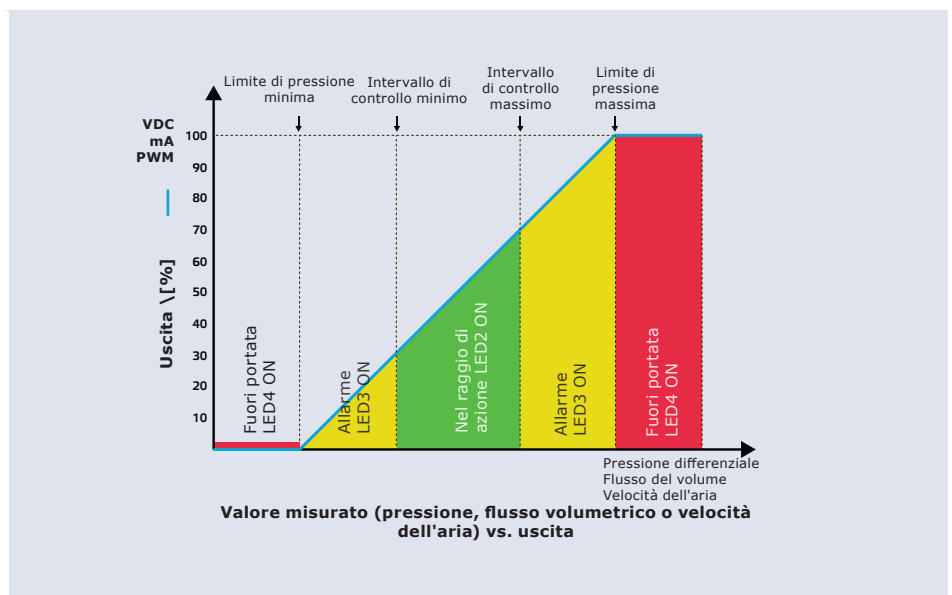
Limite di pressione minima

Intervallo di controllo minimo

Intervallo di controllo massimo

Limite di pressione massima

VDC
mA
PWM

Uscita \[%]

100
90
80
70
60
50
40
30
20
10

Fuori portata
LED4 ON

Allarme
LED3 ON

Nel raggio di
azione LED2 ON

Allarme
LED3 ON

Fuori portata
LED4 ON

Pressione differenziale
Flusso del volume
Velocità dell'aria

Valore misurato (pressione, flusso volumetrico o velocità dell'aria) vs. uscita